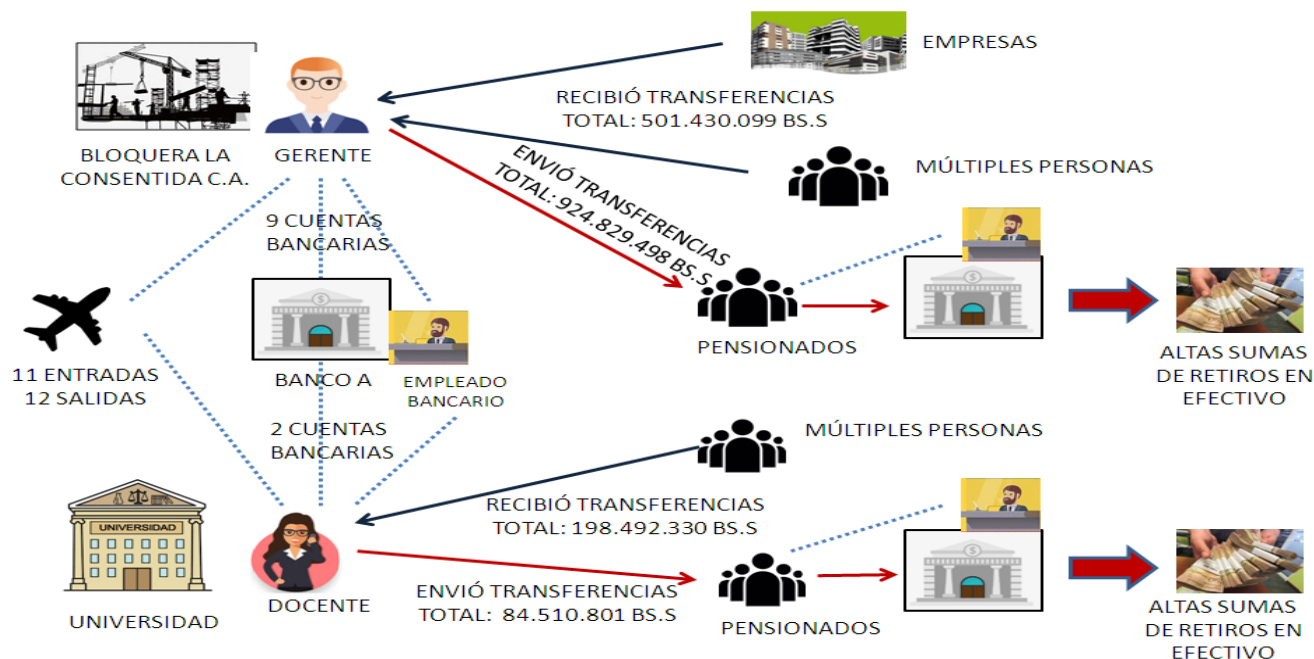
EMPRESAS

BLOQUERA LA CONSENTIDA C.A.

GERENTE

RECIBIÓ TRANSFERENCIAS
TOTAL: 501.430.099 BS.S

ENVIÓ TRANSFERENCIAS
TOTAL: 924.829.498 BS.S

MÚLTIPLES PERSONAS

9 CUENTAS BANCARIAS

11 ENTRADAS
12 SALIDAS

BANCO A

EMPLEADO BANCARIO

PENSIONADOS

ALTAS SUMAS DE RETIROS EN EFECTIVO

2 CUENTAS BANCARIAS

MÚLTIPLES PERSONAS

UNIVERSIDAD

RECIBIÓ TRANSFERENCIAS
TOTAL: 198.492.330 BS.S

DOCENTE

ENVIÓ TRANSFERENCIAS
TOTAL: 84.510.801 BS.S

UNIVERSIDAD

PENSIONADOS

ALTAS SUMAS DE RETIROS EN EFECTIVO